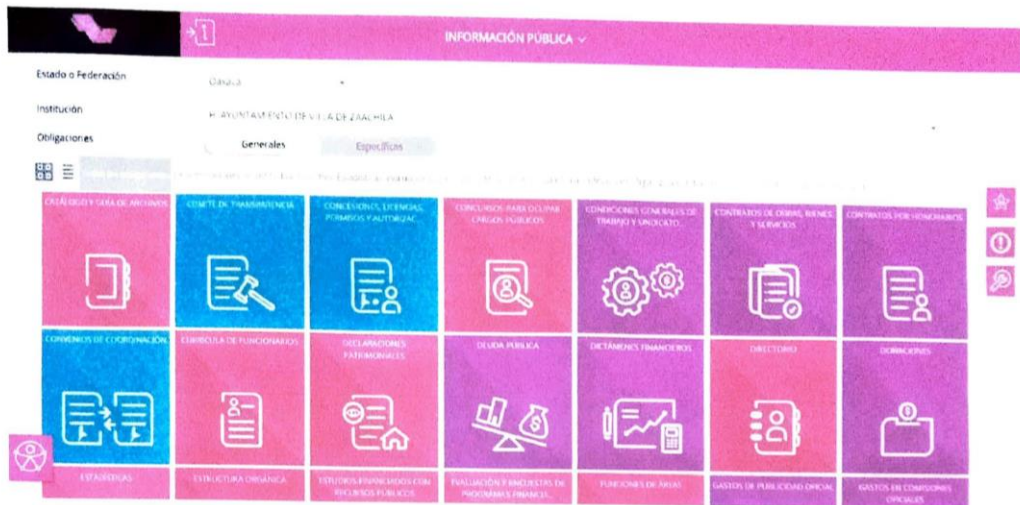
INFORMACIÓN PÚBLICA

Estado o Federación

Oaxaca

Institución

H. AYUNTAMIENTO DE VILLA DE ZAACHILA

Obligaciones

Generales

Específicos

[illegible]

CATÁLOGO Y GUÍA DE ARCHIVOS

COMITÉ DE TRANSPARENCIA

CONCESIONES, LICENCIAS, PERMISOS Y AUTORIZAC...

CONCURSOS PARA OCUPAR CARGOS PÚBLICOS

CONDICIONES GENERALES DE TRABAJO Y SINDICATO...

CONTRATOS DE OBRAS, BIENES Y SERVICIOS

CONTRATOS POR HONORARIOS

CONVENIOS DE COORDINACIÓN

CURRÍCULA DE FUNCIONARIOS

DECLARACIONES PATRIMONIALES

DEUDA PÚBLICA

DICTÁMENES FINANCIEROS

DIRECTORIO

DONACIONES

ESTADÍSTICAS

ESTRUCTURA ORGÁNICA

ESTUDIOS FINANCIADOS CON RECURSOS PÚBLICOS

EVALUACIÓN Y ENCUESTAS DE PROGRAMAS FINANCI...

FUNCIONES DE ÁREAS

GASTOS DE PUBLICIDAD OFICIAL

GASTOS EN COMISIONES OFICIALES